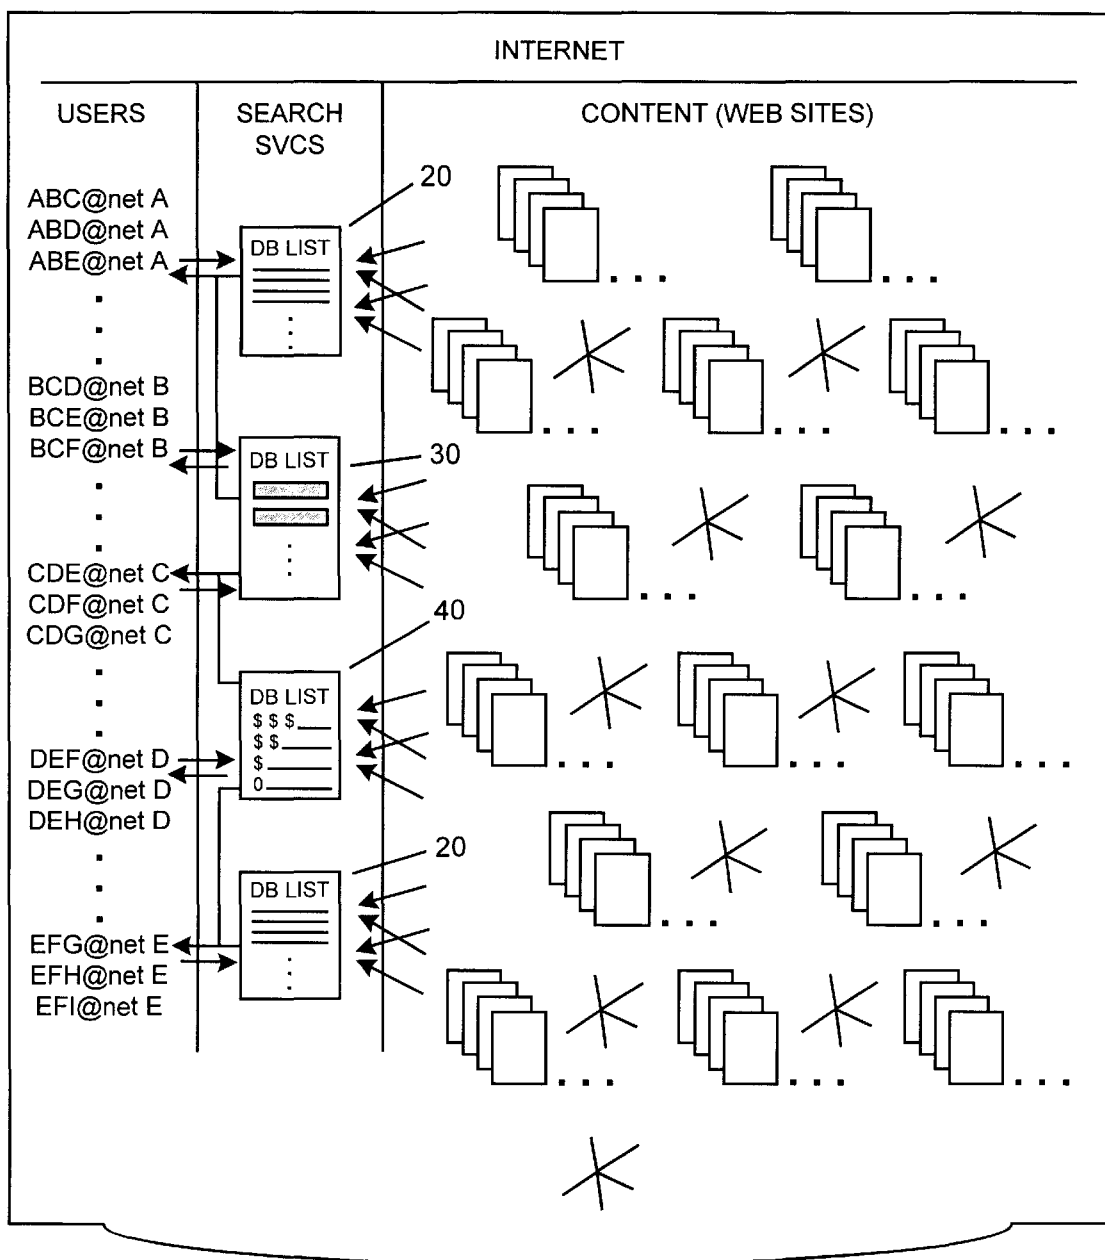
INTERNET

USERS

ABC@net A
ABD@net A
ABE@net A

BCD@net B
BCE@net B
BCF@net B

CDE@net C
CDF@net C
CDG@net C

DEF@net D
DEG@net D
DEH@net D

EFG@net E
EFH@net E
EFI@net E

SEARCH SVCS

20
DB LIST

30
DB LIST

40
DB LIST
$ $ $
$ $
$
0

20
DB LIST

CONTENT (WEB SITES)